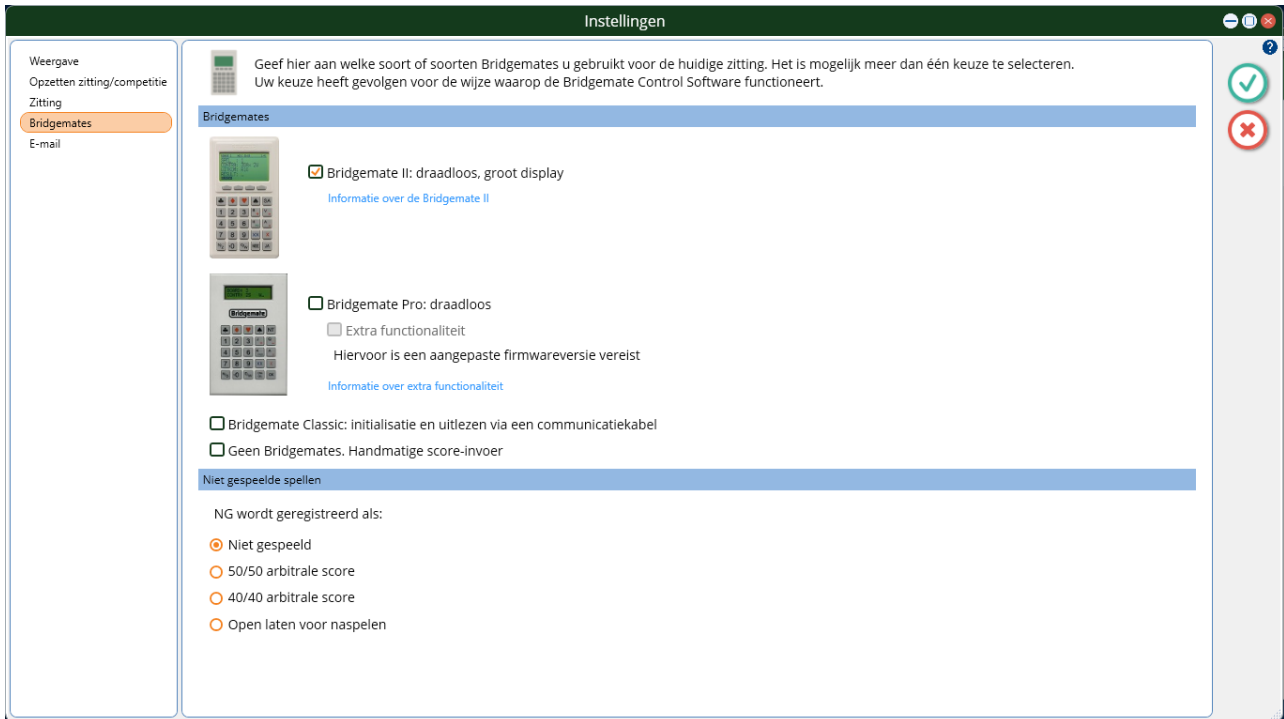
Instellingen

Weergave
Opzetten zitting/competitie
Zitting
Bridgemates
E-mail

Geef hier aan welke soort of soorten Bridgemates u gebruikt voor de huidige zitting. Het is mogelijk meer dan één keuze te selecteren.
Uw keuze heeft gevolgen voor de wijze waarop de Bridgemate Control Software functioneert.

Bridgemates

Bridgemate II: draadloos, groot display
Informatie over de Bridgemate II

Bridgemate

Bridgemate Pro: draadloos
Extra functionaliteit
Hiervoor is een aangepaste firmwareversie vereist
Informatie over extra functionaliteit

Bridgemate Classic: initialisatie en uitlezen via een communicatiekabel
Geen Bridgemates. Handmatige score-invoer

Niet gespeelde spellen

NG wordt geregistreerd als:

Niet gespeeld
50/50 arbitrale score
40/40 arbitrale score
Open laten voor naspelen